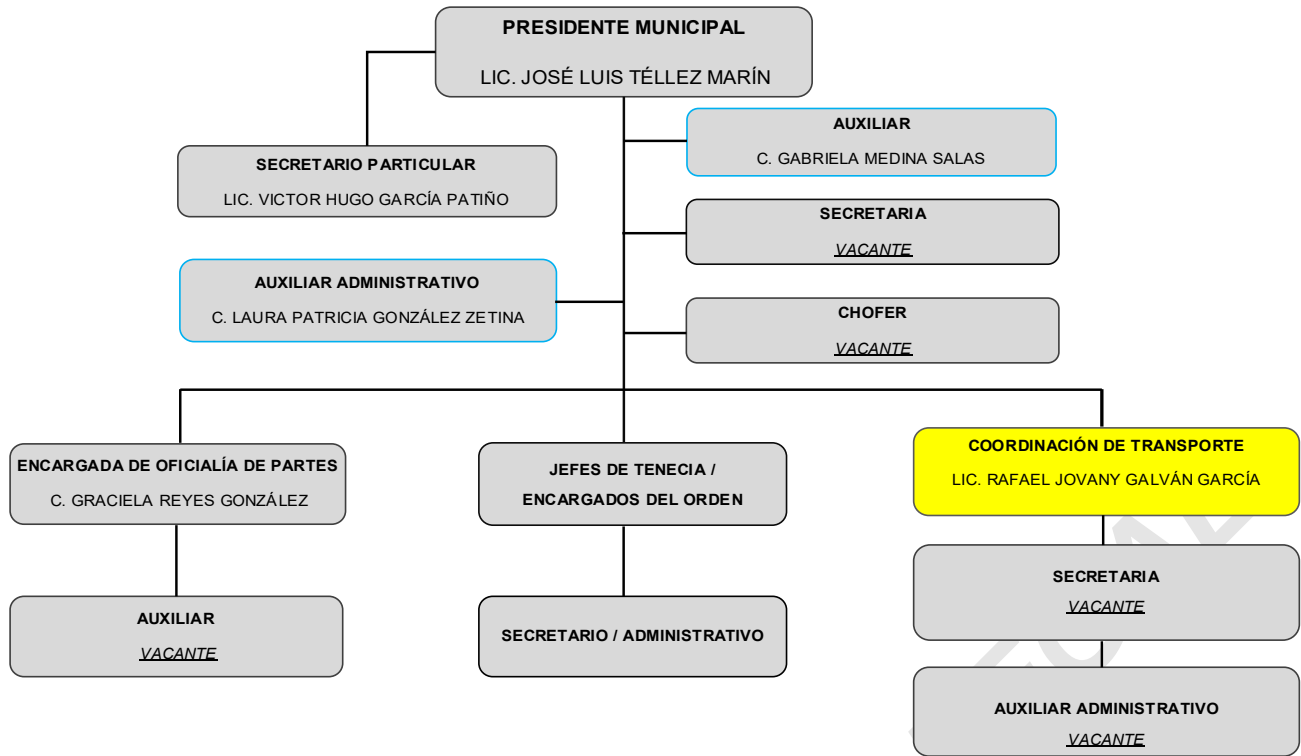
PRESIDENTE MUNICIPAL
LIC. JOSÉ LUIS TÉLLEZ MARÍN

SECRETARIO PARTICULAR
LIC. VICTOR HUGO GARCÍA PATIÑO

AUXILIAR
C. GABRIELA MEDINA SALAS

SECRETARIA
VACANTE

AUXILIAR ADMINISTRATIVO
C. LAURA PATRICIA GONZÁLEZ ZETINA

CHOFER
VACANTE

ENCARGADA DE OFICIALÍA DE PARTES
C. GRACIELA REYES GONZÁLEZ

AUXILIAR
VACANTE

JEFES DE TENECIA / ENCARGADOS DEL ORDEN

SECRETARIO / ADMINISTRATIVO

COORDINACIÓN DE TRANSPORTE
LIC. RAFAEL JOVANY GALVÁN GARCÍA

SECRETARIA
VACANTE

AUXILIAR ADMINISTRATIVO
VACANTE